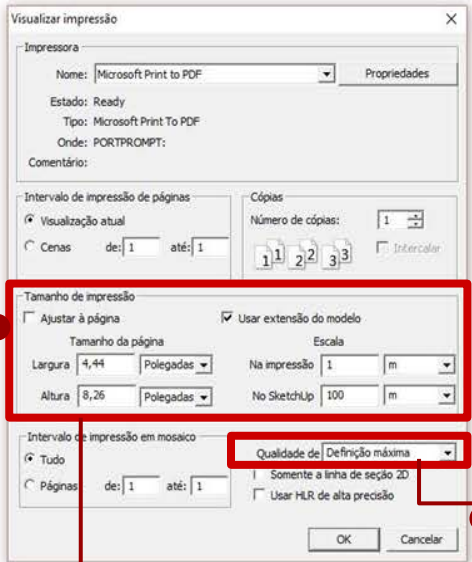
Visualizar impressão

Impressora
Nome: Microsoft Print to PDF
Propriedades
Estado: Ready
Tipo: Microsoft Print To PDF
Onde: PORTPROMPT:
Comentário:

Intervalo de impressão de páginas
Visualização atual
Cenas de: 1 até: 1

Cópias
Número de cópias: 1
Intercalar

Tamanho de impressão
Ajustar à página
Usar extensão do modelo
Tamanho da página
Largura 4,44 Polegadas
Altura 8,26 Polegadas
Escala
Na impressão 1 m
No SketchUp 100 m

Intervalo de impressão em mosaico
Tudo
Páginas de: 1 até: 1

Qualidade de Definição máxima
Somente a linha de seção 2D
Usar HLR de alta precisão

OK
Cancelar